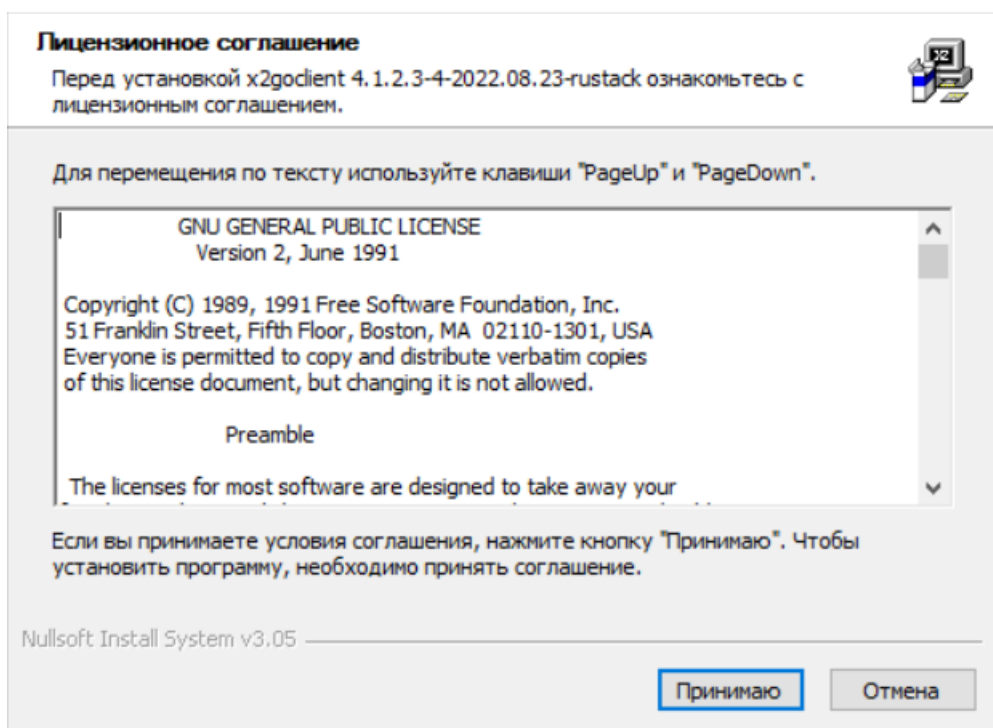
Лицензионное соглашение

Перед установкой x2goclient 4.1.2.3-4-2022.08.23-rustack ознакомьтесь с лицензионным соглашением.

Для перемещения по тексту используйте клавиши "PageUp" и "PageDown".

GNU GENERAL PUBLIC LICENSE
Version 2, June 1991

Copyright (C) 1989, 1991 Free Software Foundation, Inc.
51 Franklin Street, Fifth Floor, Boston, MA 02110-1301, USA
Everyone is permitted to copy and distribute verbatim copies
of this license document, but changing it is not allowed.

Preamble

The licenses for most software are designed to take away your
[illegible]

Если вы принимаете условия соглашения, нажмите кнопку "Принимаю". Чтобы установить программу, необходимо принять соглашение.

Nullsoft Install System v3.05

Принимаю

Отмена